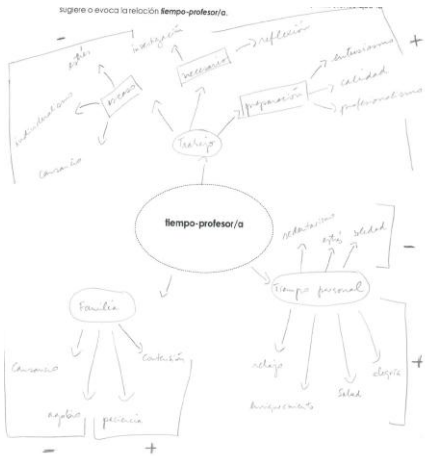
sugiere o evoca la relación **tiempo-profesor/a.**

tiempo-profesor/a

Trabajo

escaso

necesario

preparación

estrés

investigación

reflexión

autonomía

calidad

profesionalismo

sedentarismo

cansancio

−

+

Familia

Cansancio

Contención

negativo

paciencia

−

+

Tiempo personal

sedentarismo

estrés

soledad

−

relajo

Salud

alegría

Enriquecimiento

+